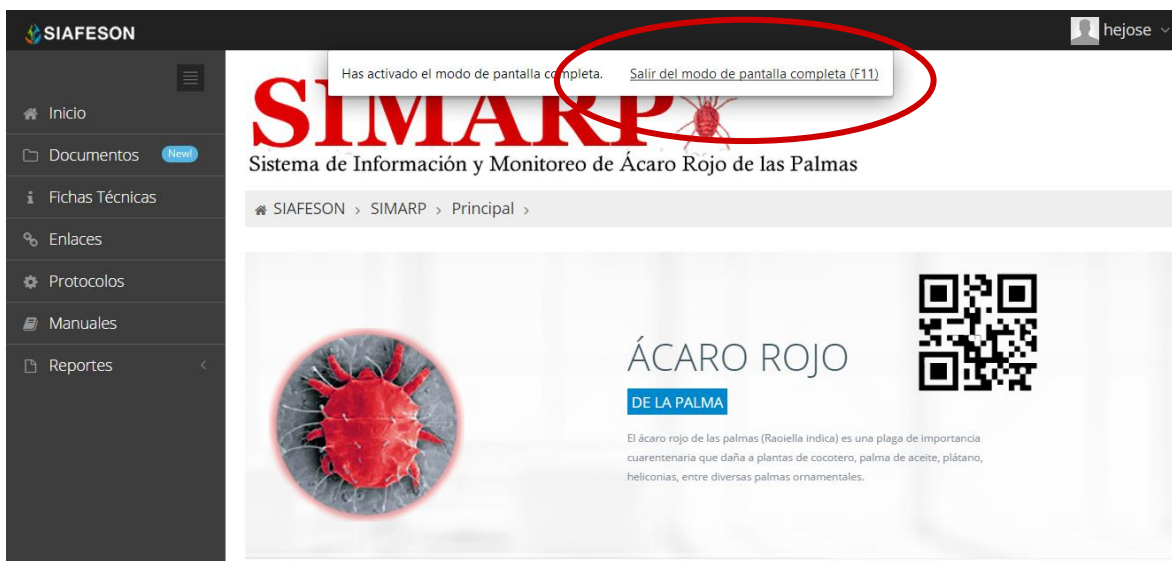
SIAFESON

hejose

Inicio
Documentos New!
Fichas Técnicas
Enlaces
Protocolos
Manuales
Reportes

Has activado el modo de pantalla completa. Salir del modo de pantalla completa (F11)

SIMARP
Sistema de Información y Monitoreo de Ácaro Rojo de las Palmas

SIAFESON › SIMARP › Principal ›

ÁCARO ROJO
DE LA PALMA

El ácaro rojo de las palmas (Raoiella indica) es una plaga de importancia cuarentenaria que daña a plantas de cocotero, palma de aceite, plátano, heliconias, entre diversas palmas ornamentales.